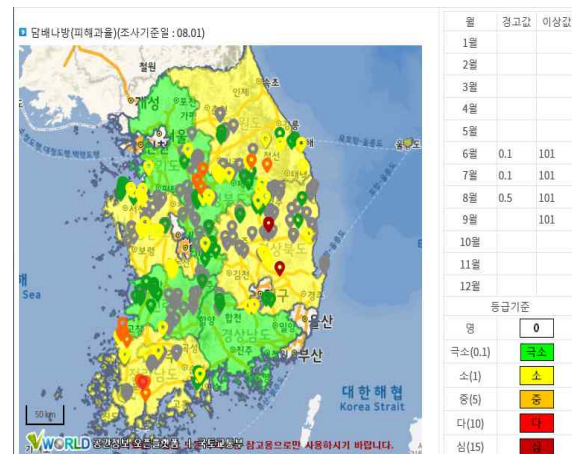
담배나방(피해과율)(조사기준일 : 08.01)

철원
개성
서울
인제
가평
강원
경기도
울릉도
충청북도
경상북도
김천
합천
경상남도
진주
울산
부산
고창
대한해협
Korea Strait
Sea
50 km
VWORLD 공간정보 오픈플랫폼 | 국토교통부 참고용으로만 사용하시기 바랍니다.

| 월 | 경고값 | 이상값 |
|---|---|---|
| 1월 | | |
| 2월 | | |
| 3월 | | |
| 4월 | | |
| 5월 | | |
| 6월 | 0.1 | 101 |
| 7월 | 0.1 | 101 |
| 8월 | 0.5 | 101 |
| 9월 | | 101 |
| 10월 | | |
| 11월 | | |
| 12월 | | |

등급기준

| | |
|---|---|
| 영 | 0 |
| 극소(0.1) | 극소 |
| 소(1) | 소 |
| 중(5) | 중 |
| 다(10) | 다 |
| 심(15) | 심 |